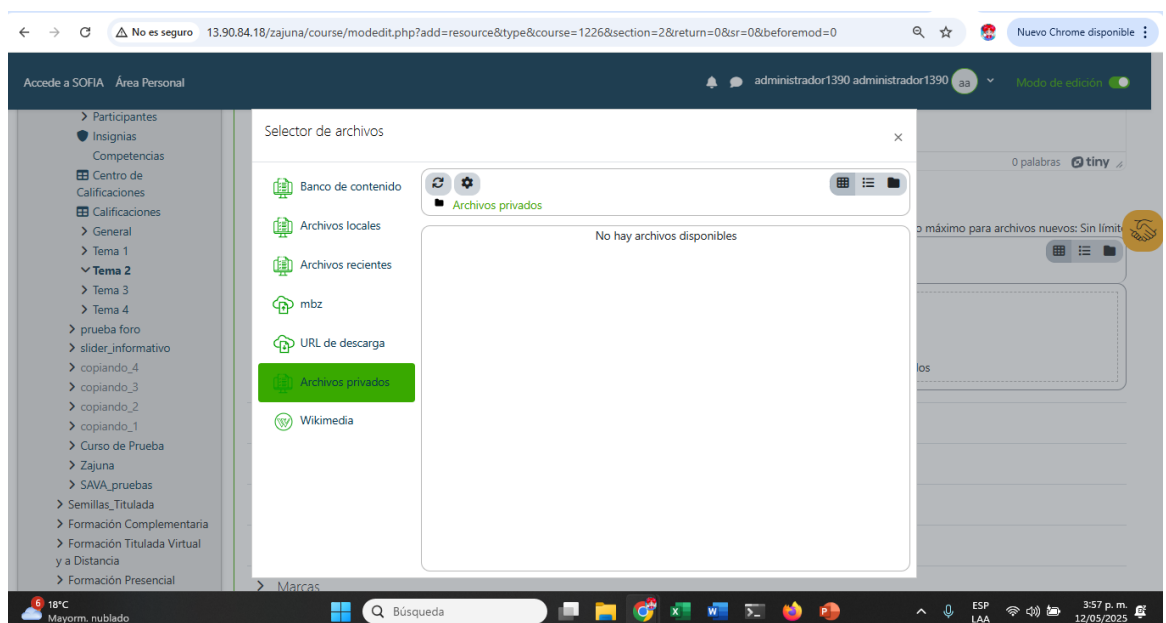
No es seguro 13.90.84.18/zajuna/course/modedit.php?add=resource&type&course=1226&section=2&return=0&sr=0&beforemod=0

Nuevo Chrome disponible

Accede a SOFIA Área Personal

administrador1390 administrador1390 aa

Modo de edición

> Participantes
Insignias
Competencias
Centro de Calificaciones
Calificaciones
> General
> Tema 1
Tema 2
> Tema 3
> Tema 4
> prueba foro
> slider_informativo
> copiando_4
> copiando_3
> copiando_2
> copiando_1
> Curso de Prueba
> Zajuna
> SAVA_pruebas
> Semillas_Titulada
> Formación Complementaria
> Formación Titulada Virtual y a Distancia
> Formación Presencial

0 palabras tiny

o máximo para archivos nuevos: Sin límite

los

> Marcas

Selector de archivos

Banco de contenido
Archivos locales
Archivos recientes
mbz
URL de descarga
Archivos privados
Wikimedia

Archivos privados

No hay archivos disponibles

6 18°C
Mayorm. nublado

Búsqueda

ESP
LAA

3:57 p. m.
12/05/2025